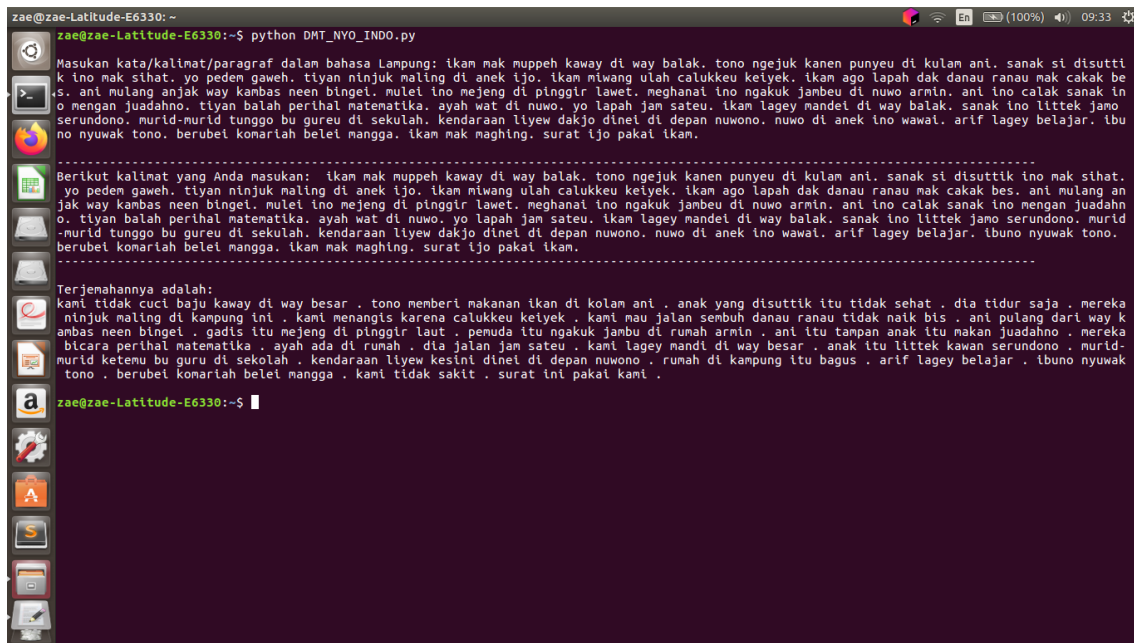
zae@zae-Latitude-E6330: ~

En (100%) 09:33

zae@zae-Latitude-E6330:~$ python DMT_NYO_INDO.py

Masukan kata/kalimat/paragraf dalam bahasa Lampung: ikam mak muppeh kaway di way balak. tono ngejuk kanen punyeu di kulam ani. sanak si disuttik ino mak sihat. yo pedem gaweh. tiyan ninjuk maling di anek ijo. ikam miwang ulah calukkeu keiyek. ikam ago lapah dak danau ranau mak cakak bes. ani mulang anjak way kambas neen bingei. mulei ino mejeng di pinggir lawet. meghanai ino ngakuk jambeu di nuwo armin. ani ino calak sanak ino mengan juadahno. tiyan balah perihal matematika. ayah wat di nuwo. yo lapah jam sateu. ikam lagey mandei di way balak. sanak ino littek jamo serundono. murid-murid tunggo bu gureu di sekulah. kendaraan liyew dakjo dinei di depan nuwono. nuwo di anek ino wawai. arif lagey belajar. ibuno nyuwak tono. berubei komariah belei mangga. ikam mak maghing. surat ijo pakai ikam.

------------------------------------------------------------------------------------------------------------------------
Berikut kalimat yang Anda masukan:  ikam mak muppeh kaway di way balak. tono ngejuk kanen punyeu di kulam ani. sanak si disuttik ino mak sihat. yo pedem gaweh. tiyan ninjuk maling di anek ijo. ikam miwang ulah calukkeu keiyek. ikam ago lapah dak danau ranau mak cakak bes. ani mulang anjak way kambas neen bingei. mulei ino mejeng di pinggir lawet. meghanai ino ngakuk jambeu di nuwo armin. ani ino calak sanak ino mengan juadahno. tiyan balah perihal matematika. ayah wat di nuwo. yo lapah jam sateu. ikam lagey mandei di way balak. sanak ino littek jamo serundono. murid-murid tunggo bu gureu di sekulah. kendaraan liyew dakjo dinei di depan nuwono. nuwo di anek ino wawai. arif lagey belajar. ibuno nyuwak tono. berubei komariah belei mangga. ikam mak maghing. surat ijo pakai ikam.
------------------------------------------------------------------------------------------------------------------------

Terjemahannya adalah:
kami tidak cuci baju kaway di way besar . tono memberi makanan ikan di kolam ani . anak yang disuttik itu tidak sehat . dia tidur saja . mereka ninjuk maling di kampung ini . kami menangis karena calukkeu keiyek . kami mau jalan sembuh danau ranau tidak naik bis . ani pulang dari way kambas neen bingei . gadis itu mejeng di pinggir laut . pemuda itu ngakuk jambu di rumah armin . ani itu tampan anak itu makan juadahno . mereka bicara perihal matematika . ayah ada di rumah . dia jalan jam sateu . kami lagey mandi di way besar . anak itu littek kawan serundono . murid-murid ketemu bu guru di sekolah . kendaraan liyew kesini dinei di depan nuwono . rumah di kampung itu bagus . arif lagey belajar . ibuno nyuwak tono . berubei komariah belei mangga . kami tidak sakit . surat ini pakai kami .

zae@zae-Latitude-E6330:~$